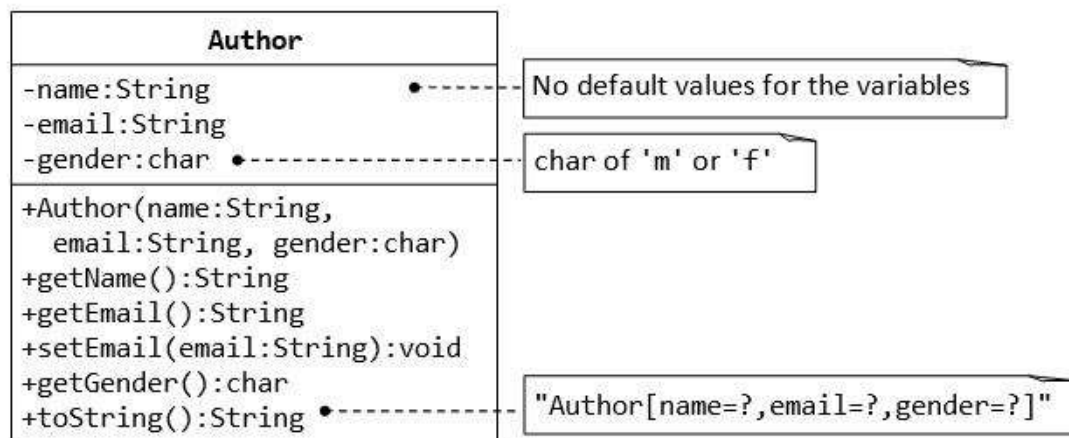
Author

-name:String
-email:String
-gender:char

No default values for the variables

char of 'm' or 'f'

+Author(name:String, email:String, gender:char)
+getName():String
+getEmail():String
+setEmail(email:String):void
+getGender():char
+toString():String

"Author[name=?,email=?,gender=?]"